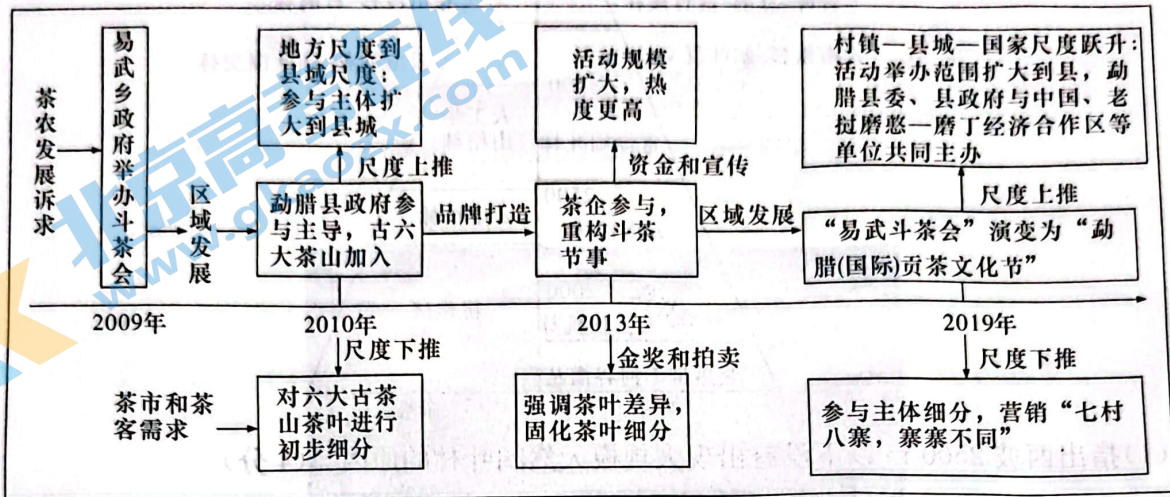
茶农发展诉求

易武乡政府举办斗茶会

区域发展

2009年

地方尺度到县域尺度：参与主体扩大到县城

尺度上推

勐腊县政府参与主导，古六大茶山加入

2010年

尺度下推

茶市和茶客需求

对六大古茶山茶叶进行初步细分

品牌打造

活动规模扩大，热度更高

资金和宣传

茶企参与，重构斗茶节事

2013年

金奖和拍卖

强调茶叶差异，固化茶叶细分

区域发展

村镇—县城—国家尺度跃升：活动举办范围扩大到县，勐腊县委、县政府与中国、老挝磨憨—磨丁经济合作区等单位共同主办

尺度上推

“易武斗茶会”演变为“勐腊(国际)贡茶文化节”

2019年

尺度下推

参与主体细分，营销“七村八寨，寨寨不同”

北京高考在线
www.gaokzx.com